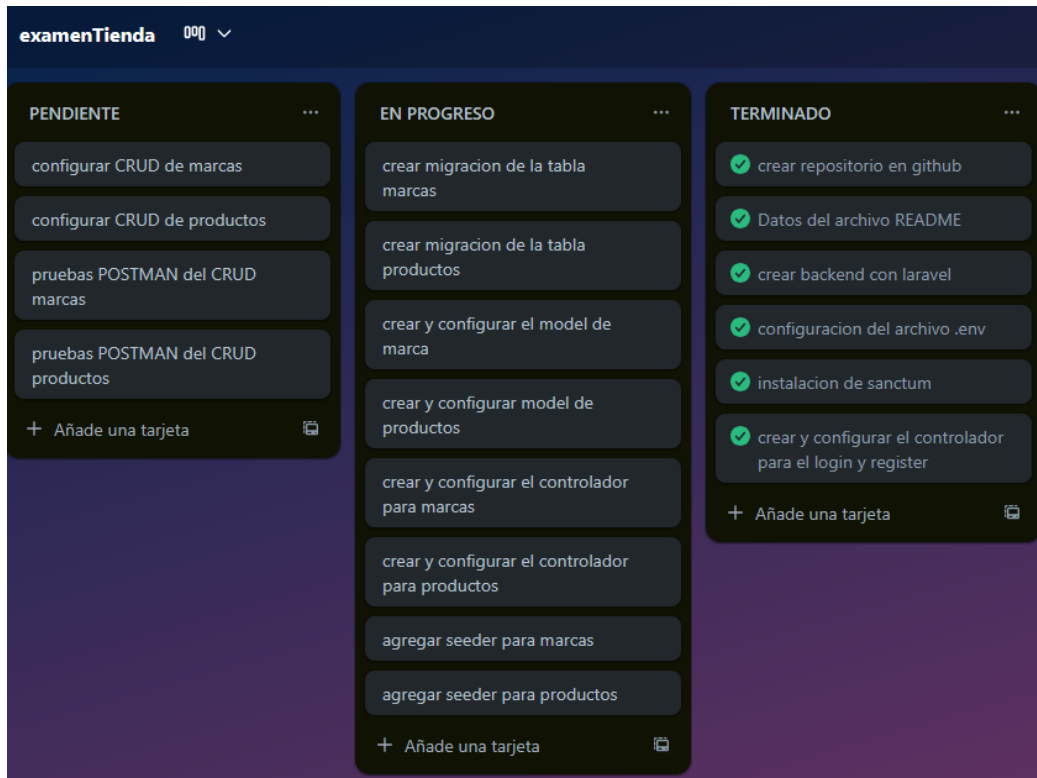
examenTienda

PENDIENTE ...

configurar CRUD de marcas

configurar CRUD de productos

pruebas POSTMAN del CRUD marcas

pruebas POSTMAN del CRUD productos

+ Añade una tarjeta

EN PROGRESO ...

crear migracion de la tabla marcas

crear migracion de la tabla productos

crear y configurar el model de marca

crear y configurar model de productos

crear y configurar el controlador para marcas

crear y configurar el controlador para productos

agregar seeder para marcas

agregar seeder para productos

+ Añade una tarjeta

TERMINADO ...

crear repositorio en github

Datos del archivo README

crear backend con laravel

configuracion del archivo .env

instalacion de sanctum

crear y configurar el controlador para el login y register

+ Añade una tarjeta